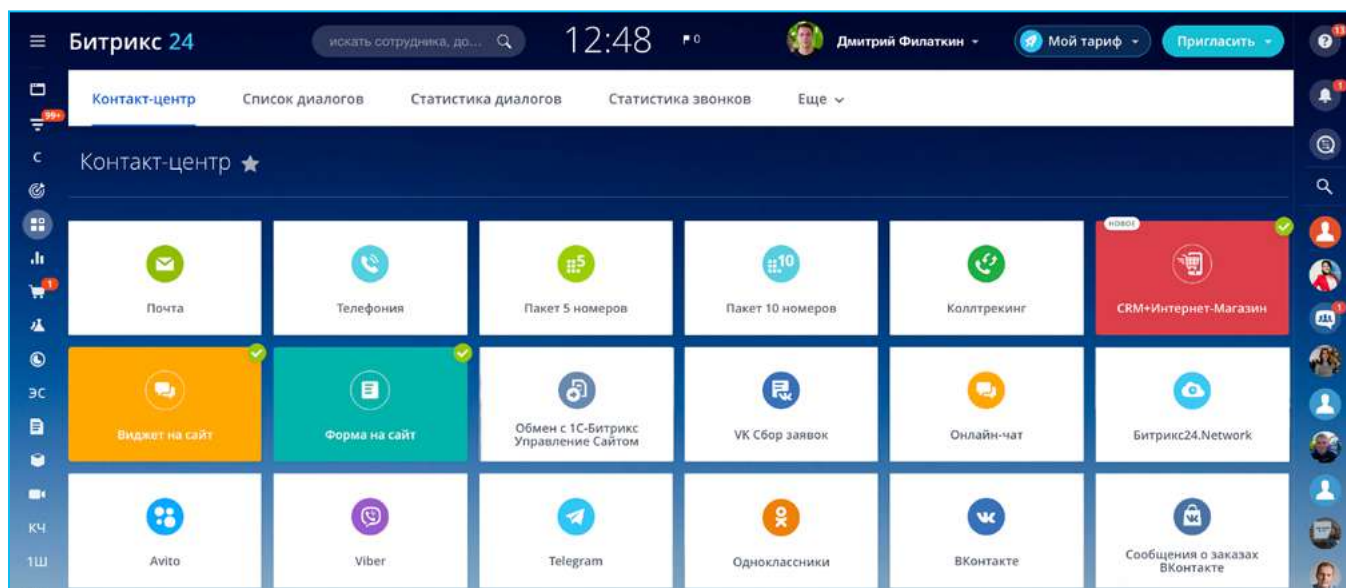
Битрикс 24

искать сотрудника, до...

12:48

0

Дмитрий Филаткин

Мой тариф

Пригласить

13

99+

С

1

ЭС

КЧ

1Ш

Контакт-центр

Список диалогов

Статистика диалогов

Статистика звонков

Еще

Контакт-центр

Почта

Телефония

Пакет 5 номеров

Пакет 10 номеров

Коллтрекинг

НОВОЕ

CRM+Интернет-Магазин

Виджет на сайт

Форма на сайт

Обмен с 1С-Битрикс Управление Сайтом

VK Сбор заявок

Онлайн-чат

Битрикс24.Network

Avito

Viber

Telegram

Одноклассники

ВКонтакте

Сообщения о заказах ВКонтакте

1

1